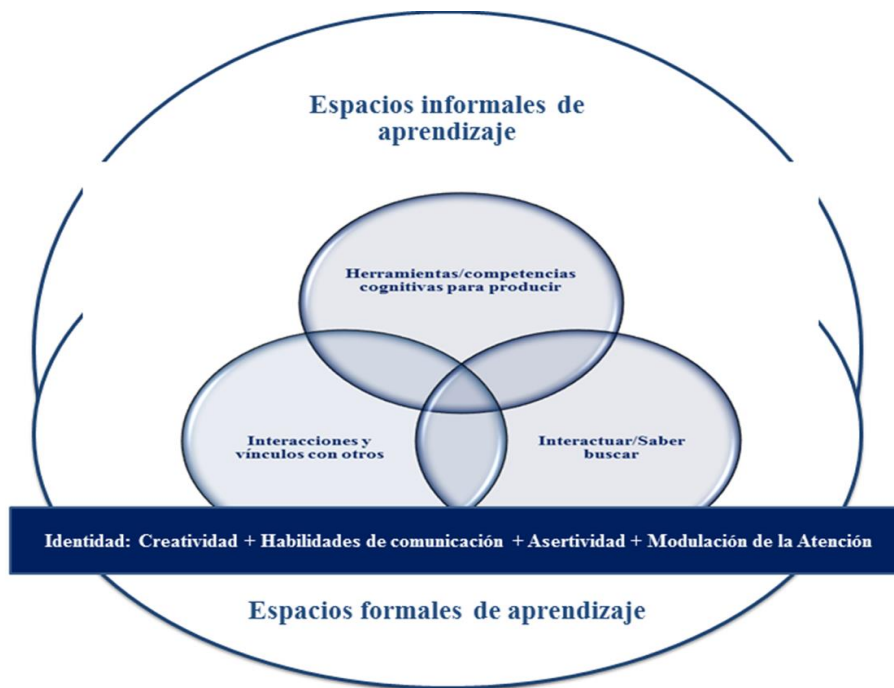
Espacios informales de aprendizaje

Herramientas/competencias cognitivas para producir

Interacciones y vínculos con otros

Interactuar/Saber buscar

Identidad: Creatividad + Habilidades de comunicación + Asertividad + Modulación de la Atención

Espacios formales de aprendizaje